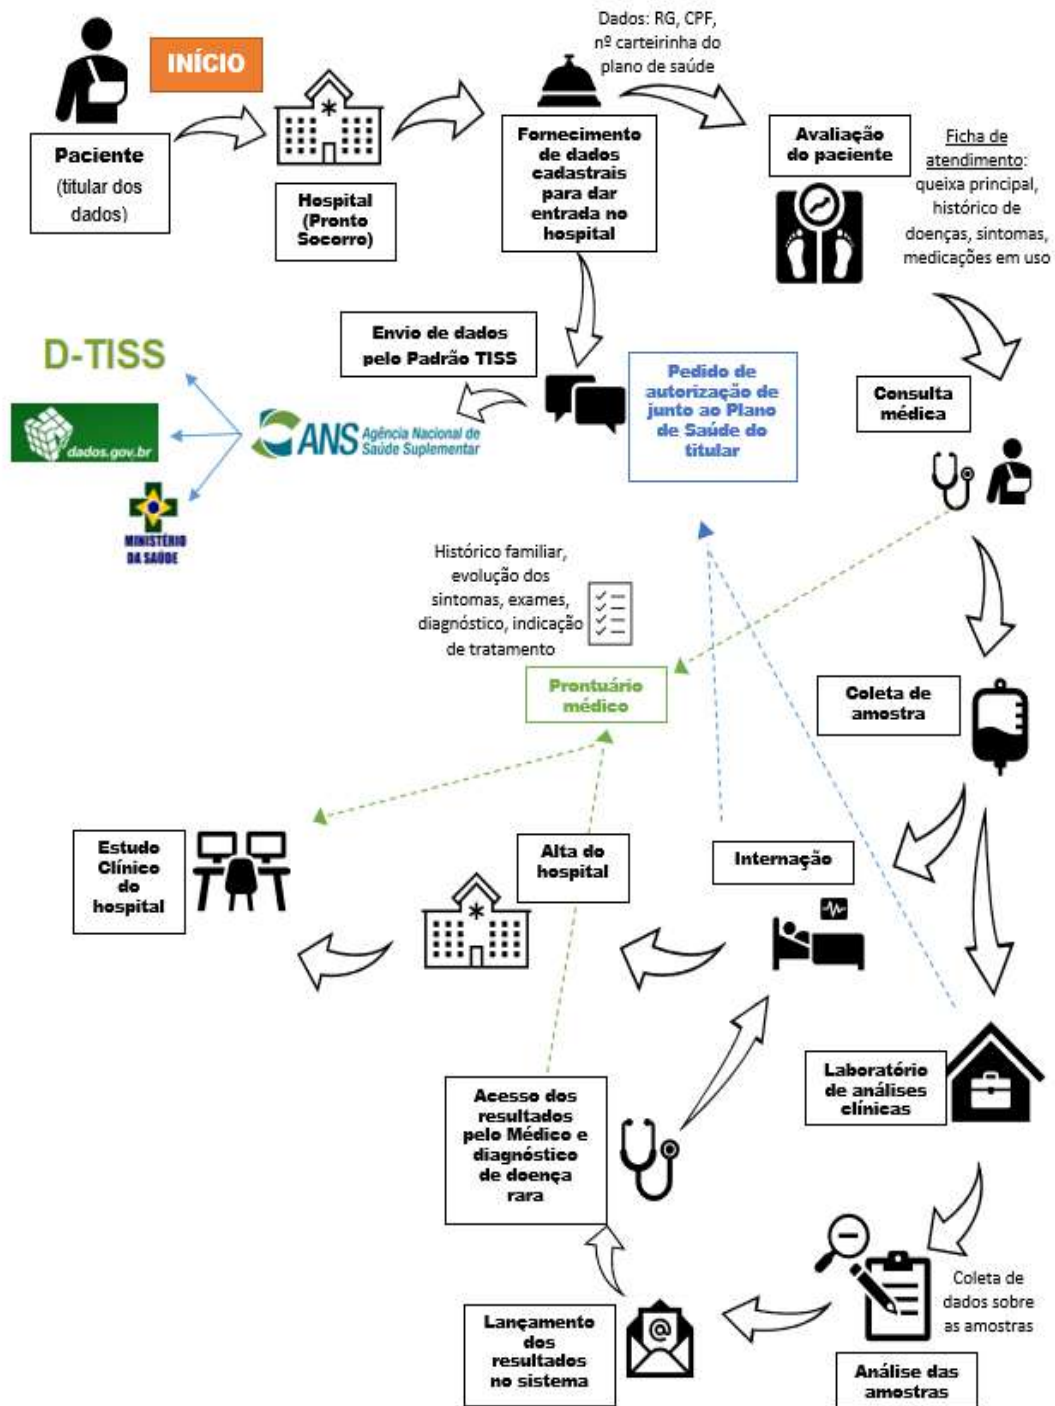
INÍCIO

Paciente (titular dos dados)

Hospital (Pronto Socorro)

Dados: RG, CPF, nº carteirinha do plano de saúde

Fornecimento de dados cadastrais para dar entrada no hospital

Avaliação do paciente

Ficha de atendimento: queixa principal, histórico de doenças, sintomas, medicações em uso

D-TISS

dados.gov.br

MINISTÉRIO DA SAÚDE

ANS Agência Nacional de Saúde Suplementar

Envio de dados pelo Padrão TISS

Pedido de autorização de junto ao Plano de Saúde do titular

Consulta médica

Histórico familiar, evolução dos sintomas, exames, diagnóstico, indicação de tratamento

Prontuário médico

Coleta de amostra

Estudo Clínico do hospital

Alta do hospital

Internação

Laboratório de análises clínicas

Acesso dos resultados pelo Médico e diagnóstico de doença rara

Coleta de dados sobre as amostras

Lançamento dos resultados no sistema

Análise das amostras